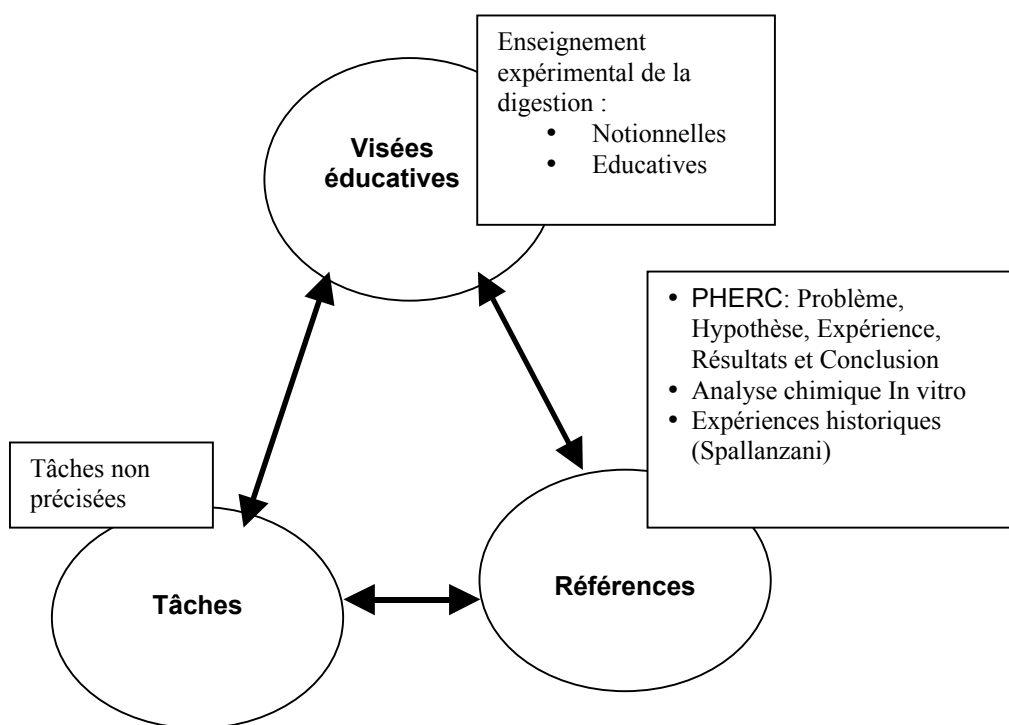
Enseignement expérimental de la digestion :
• Notionnelles
• Educatives

Visées éducatives

• PHERC: Problème, Hypothèse, Expérience, Résultats et Conclusion
• Analyse chimique In vitro
• Expériences historiques (Spallanzani)

Tâches non précisées

Tâches

Références